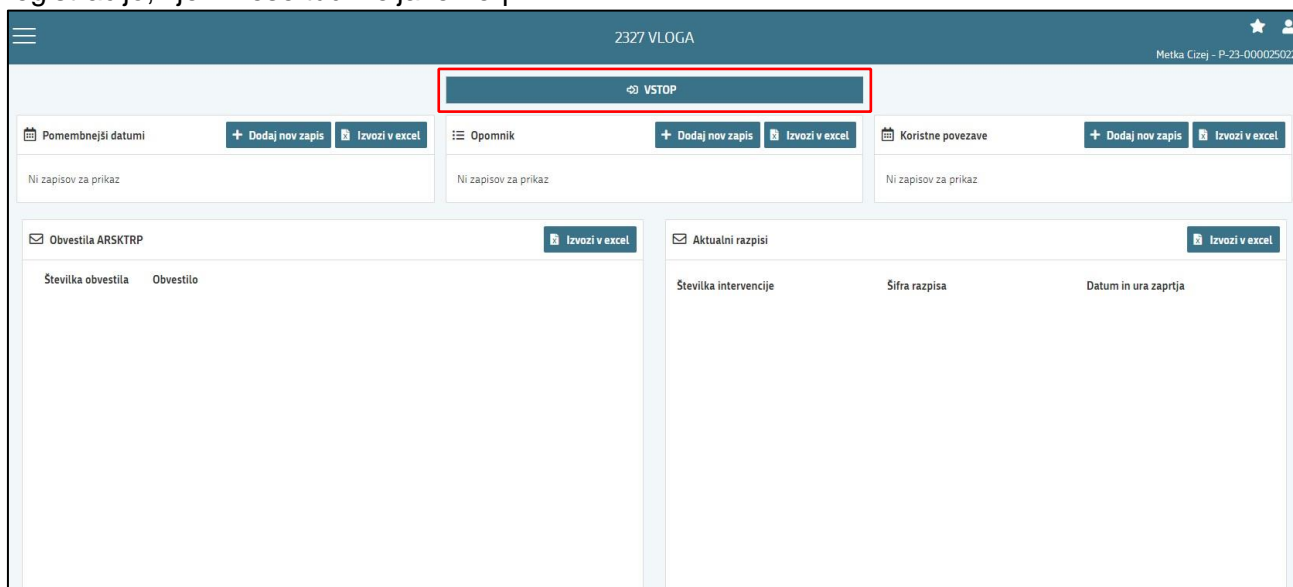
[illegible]

2327 VLOGA

Metka Cizej - P-23-00002502

VSTOP

Pomembnejši datumi
+ Dodaj nov zapis
Izvozi v excel

Ni zapisov za prikaz

Opomnik
+ Dodaj nov zapis
Izvozi v excel

Ni zapisov za prikaz

Koristne povezave
+ Dodaj nov zapis
Izvozi v excel

Ni zapisov za prikaz

Obvestila ARSKTRP
Izvozi v excel

| Številka obvestila | Obvestilo |
|---|---|

Aktualni razpisi
Izvozi v excel

| Številka intervencije | Šifra razpisa | Datum in ura zaprtja |
|---|---|---|